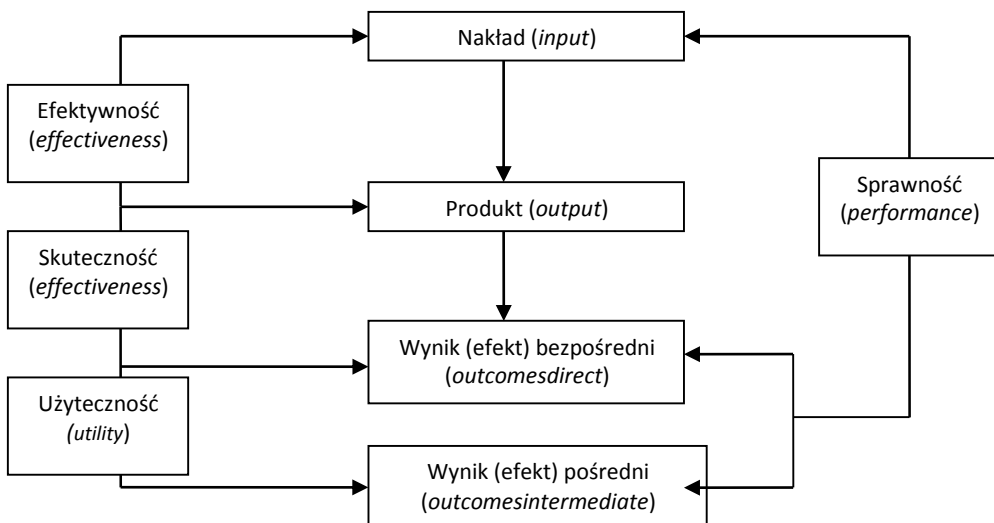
Nakład (*input*)

Efektywność (*effectiveness*)

Produkt (*output*)

Sprawność (*performance*)

Skuteczność (*effectiveness*)

Wynik (efekt) bezpośredni (*outcomesdirect*)

Użyteczność (*utility*)

Wynik (efekt) pośredni (*outcomesintermediate*)